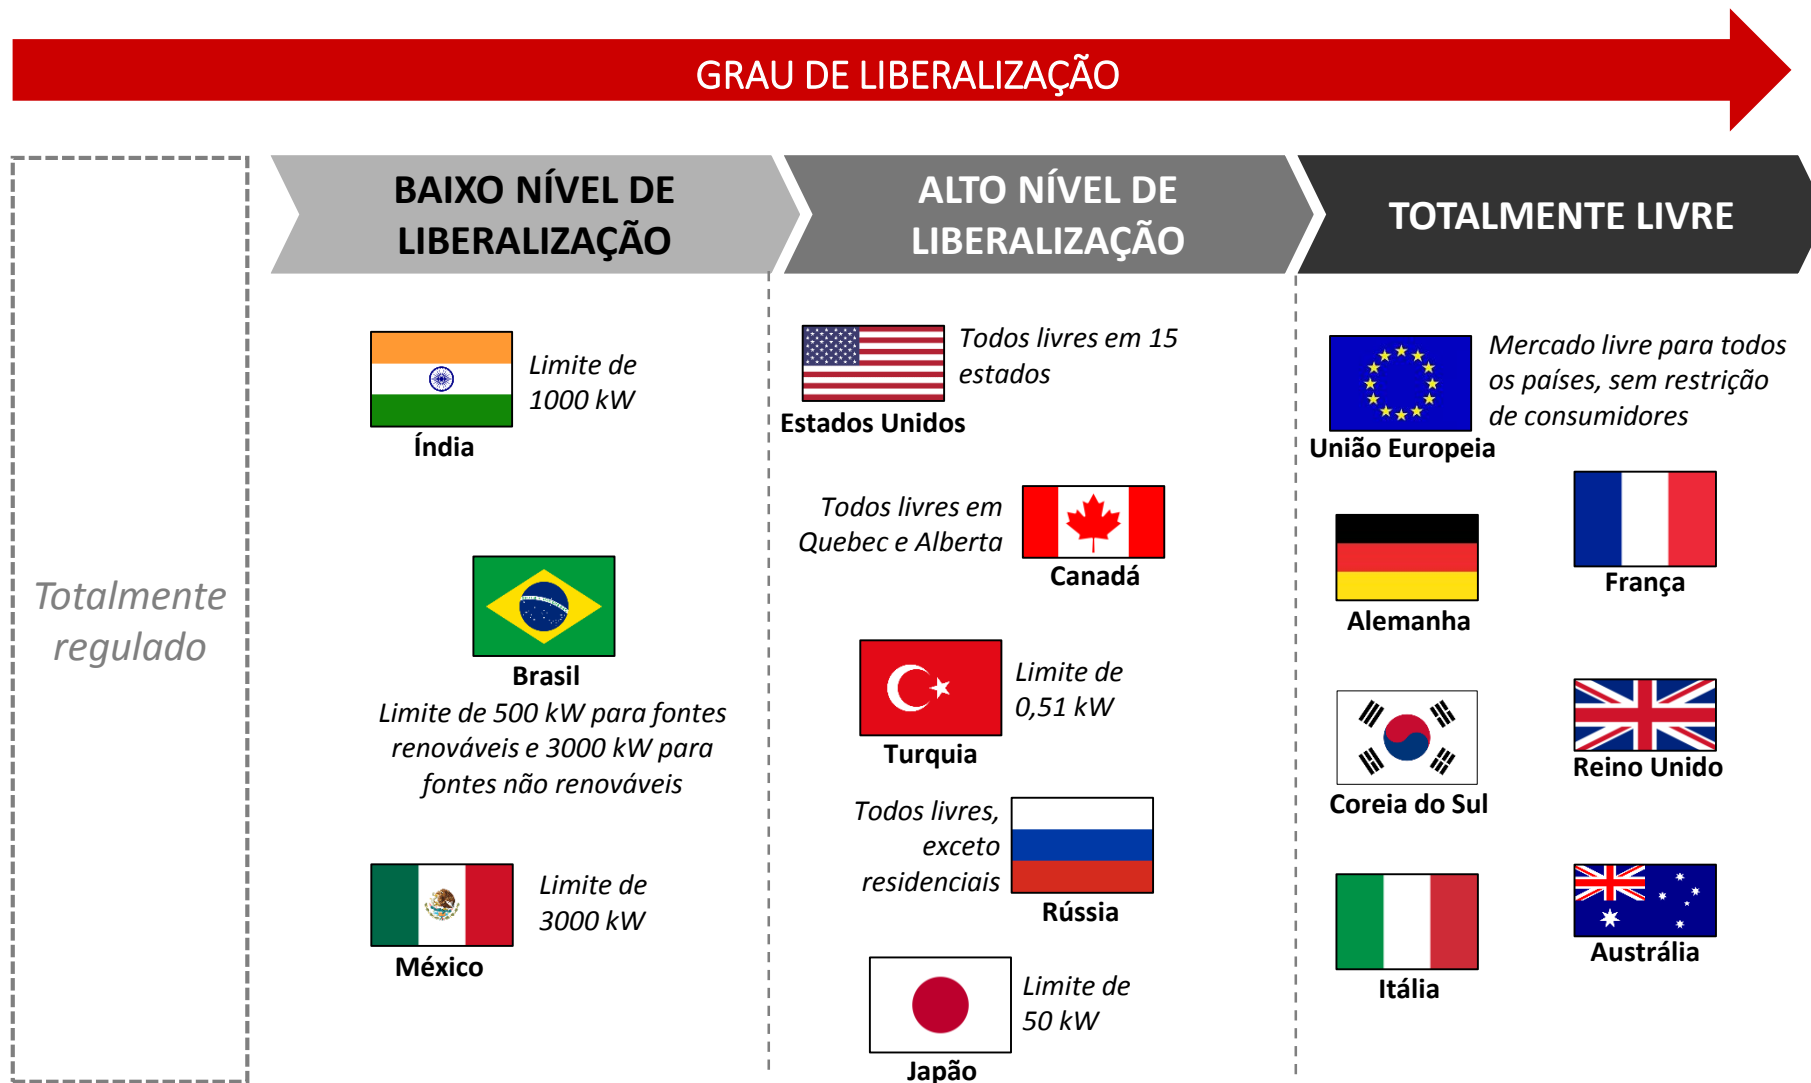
GRAU DE LIBERALIZAÇÃO

Totalmente regulado

BAIXO NÍVEL DE LIBERALIZAÇÃO

Limite de 1000 kW
Índia

Brasil
Limite de 500 kW para fontes renováveis e 3000 kW para fontes não renováveis

Limite de 3000 kW
México

ALTO NÍVEL DE LIBERALIZAÇÃO

Todos livres em 15 estados
Estados Unidos

Todos livres em Quebec e Alberta
Canadá

Limite de 0,51 kW
Turquia

Todos livres, exceto residenciais
Rússia

Limite de 50 kW
Japão

TOTALMENTE LIVRE

Mercado livre para todos os países, sem restrição de consumidores
União Europeia

Alemanha

França

Coreia do Sul

Reino Unido

Itália

Austrália